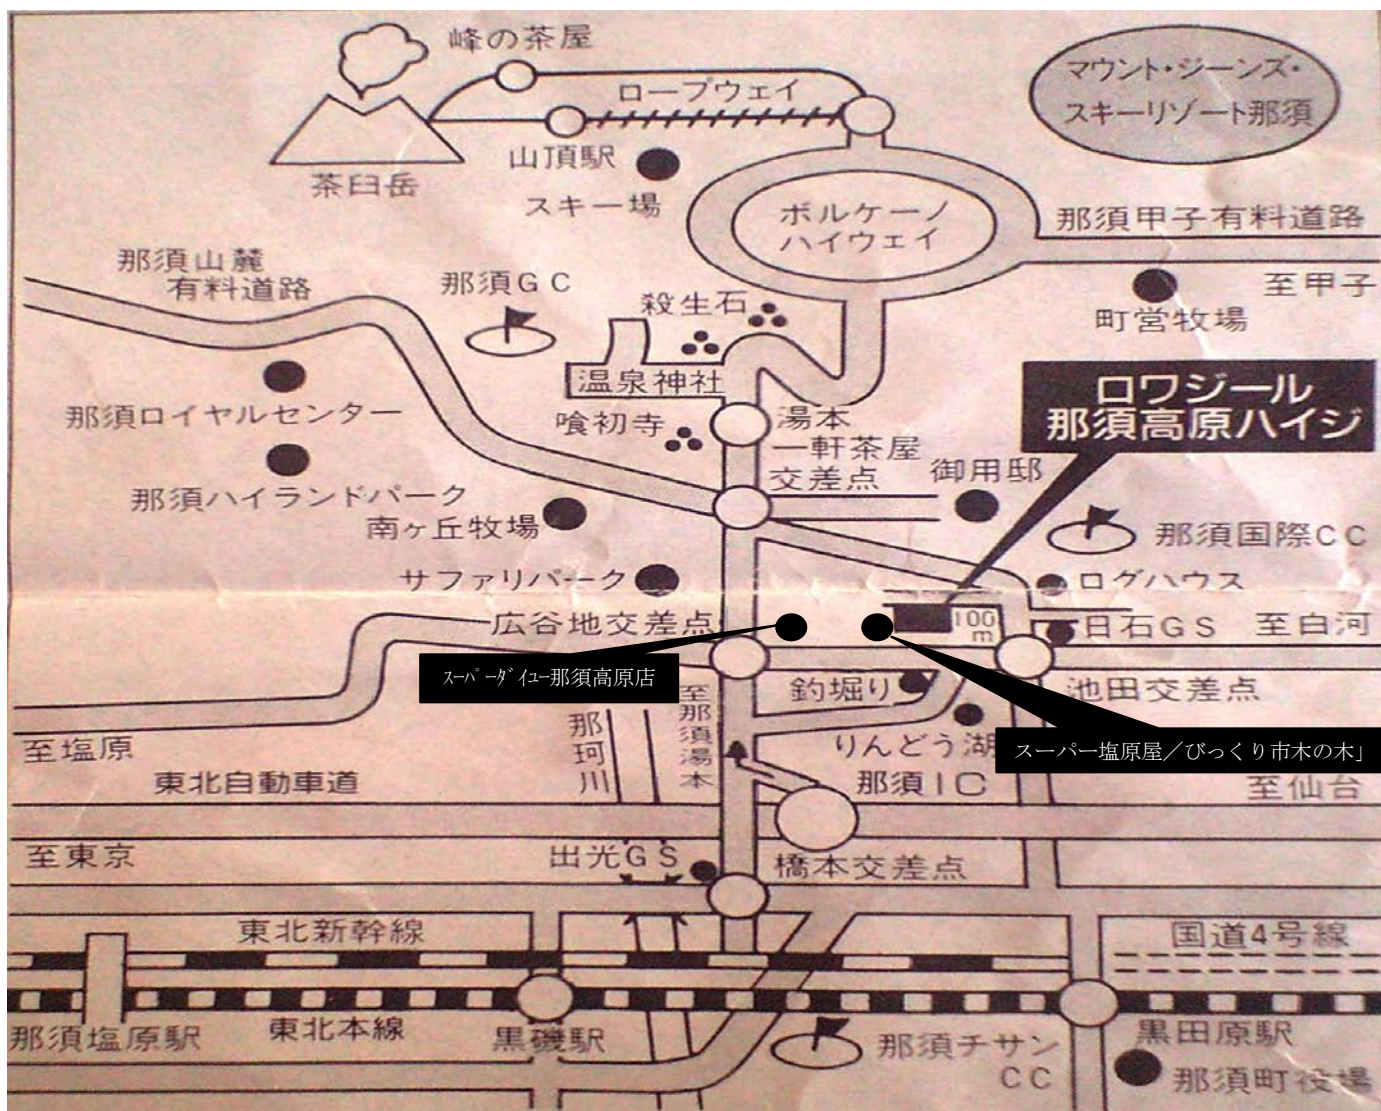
峰の茶屋
ロープウェイ
マウント・ジーンズ・スキーリゾート那須
茶臼岳
山頂駅
スキー場
ボルケーノハイウェイ
那須甲子有料道路
那須山麓有料道路
那須GC
殺生石
至甲子
町営牧場
温泉神社
那須ロイヤルセンター
喰初寺
湯本一軒茶屋交差点
ロワジール那須高原ハイジ
御用邸
那須ハイランドパーク
南ヶ丘牧場
那須国際CC
サファリパーク
ログハウス
広谷地交差点
100m
日石GS
至白河
スーパーダイユー那須高原店
釣堀り
池田交差点
至那須湯本
那珂川
りんどう湖
スーパー塩原屋／びっくり市木の木」
至塩原
東北自動車道
那須IC
至仙台
至東京
出光GS
橋本交差点
東北新幹線
国道4号線
那須塩原駅
東北本線
黒磯駅
那須チサンCC
黒田原駅
那須町役場